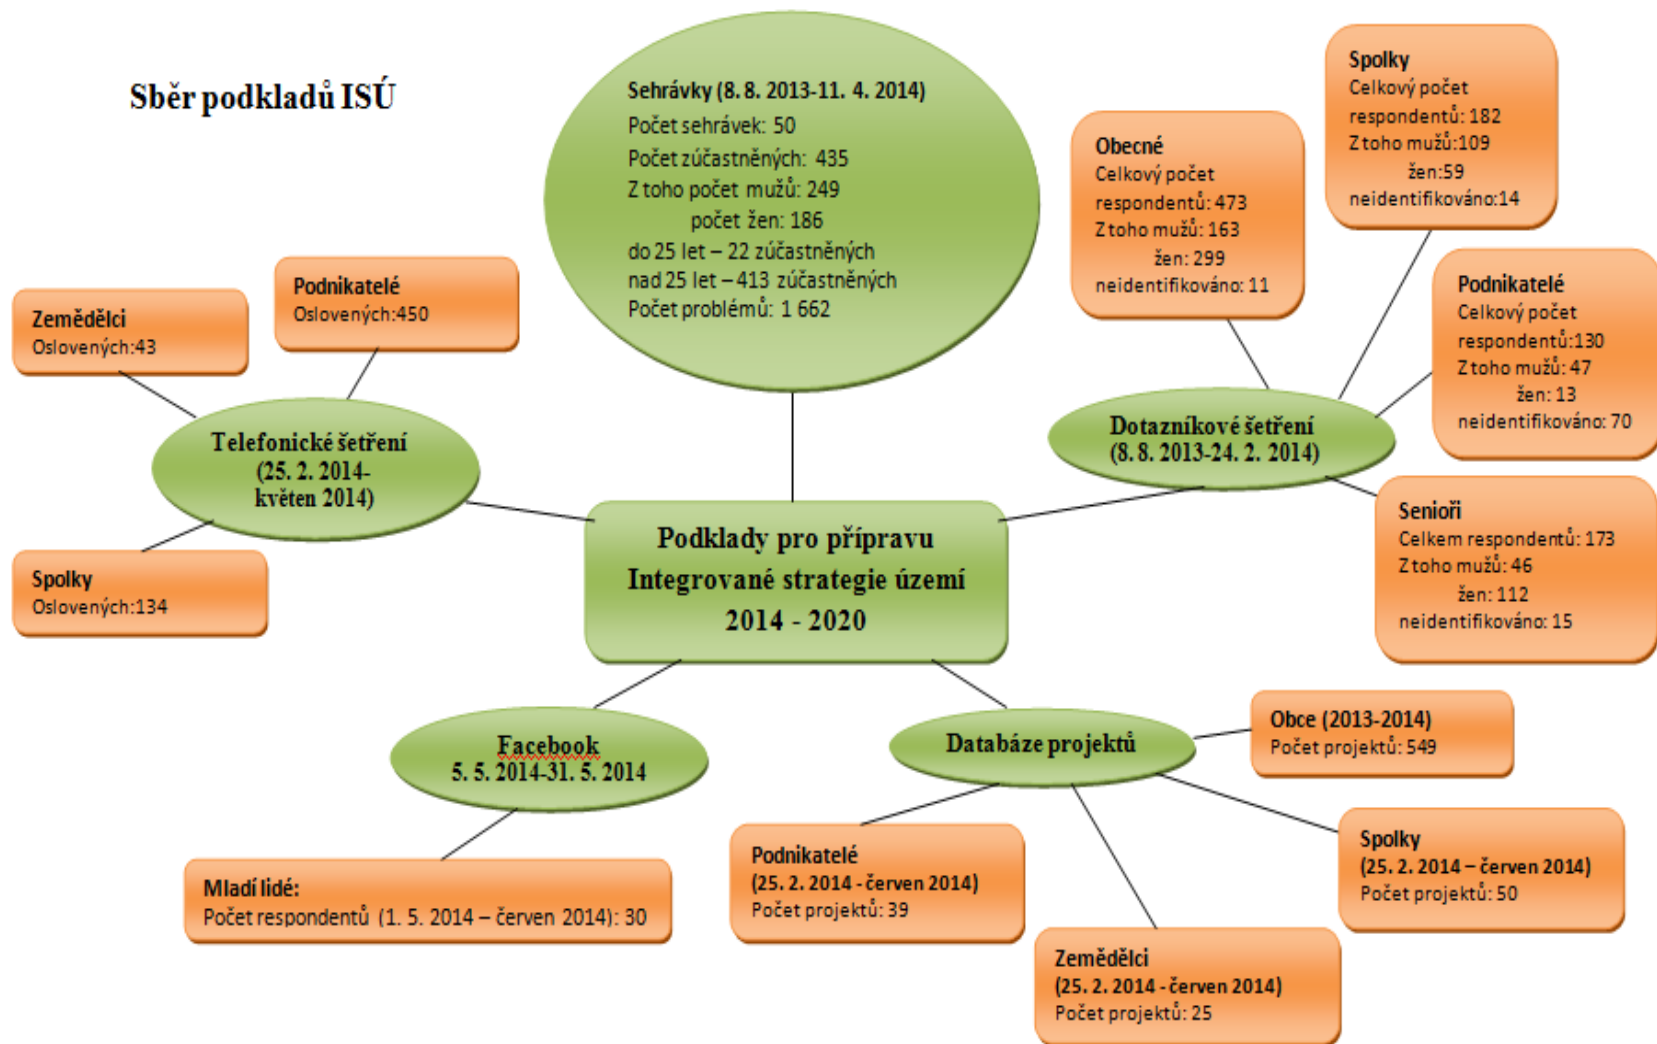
Sběr podkladů ISÚ

Sehrávky (8. 8. 2013-11. 4. 2014)
Počet sehrávek: 50
Počet zúčastněných: 435
Z toho počet mužů: 249
počet žen: 186
do 25 let – 22 zúčastněných
nad 25 let – 413 zúčastněných
Počet problémů: 1 662

Obecné
Celkový počet respondentů: 473
Z toho mužů: 163
žen: 299
neidentifikováno: 11

Spolky
Celkový počet respondentů: 182
Z toho mužů:109
žen:59
neidentifikováno:14

Podnikatelé
Celkový počet respondentů:130
Z toho mužů: 47
žen: 13
neidentifikováno: 70

Zemědělci
Oslovených:43

Podnikatelé
Oslovených:450

Telefonické šetření (25. 2. 2014-květen 2014)

Spolky
Oslovených:134

Dotazníkové šetření (8. 8. 2013-24. 2. 2014)

Senioři
Celkem respondentů: 173
Z toho mužů: 46
žen: 112
neidentifikováno: 15

Podklady pro přípravu Integrované strategie území 2014 - 2020

Facebook
5. 5. 2014-31. 5. 2014

Databáze projektů

Obce (2013-2014)
Počet projektů: 549

Spolky
(25. 2. 2014 – červen 2014)
Počet projektů: 50

Mladí lidé:
Počet respondentů (1. 5. 2014 – červen 2014): 30

Podnikatelé
(25. 2. 2014 - červen 2014)
Počet projektů: 39

Zemědělci
(25. 2. 2014 - červen 2014)
Počet projektů: 25